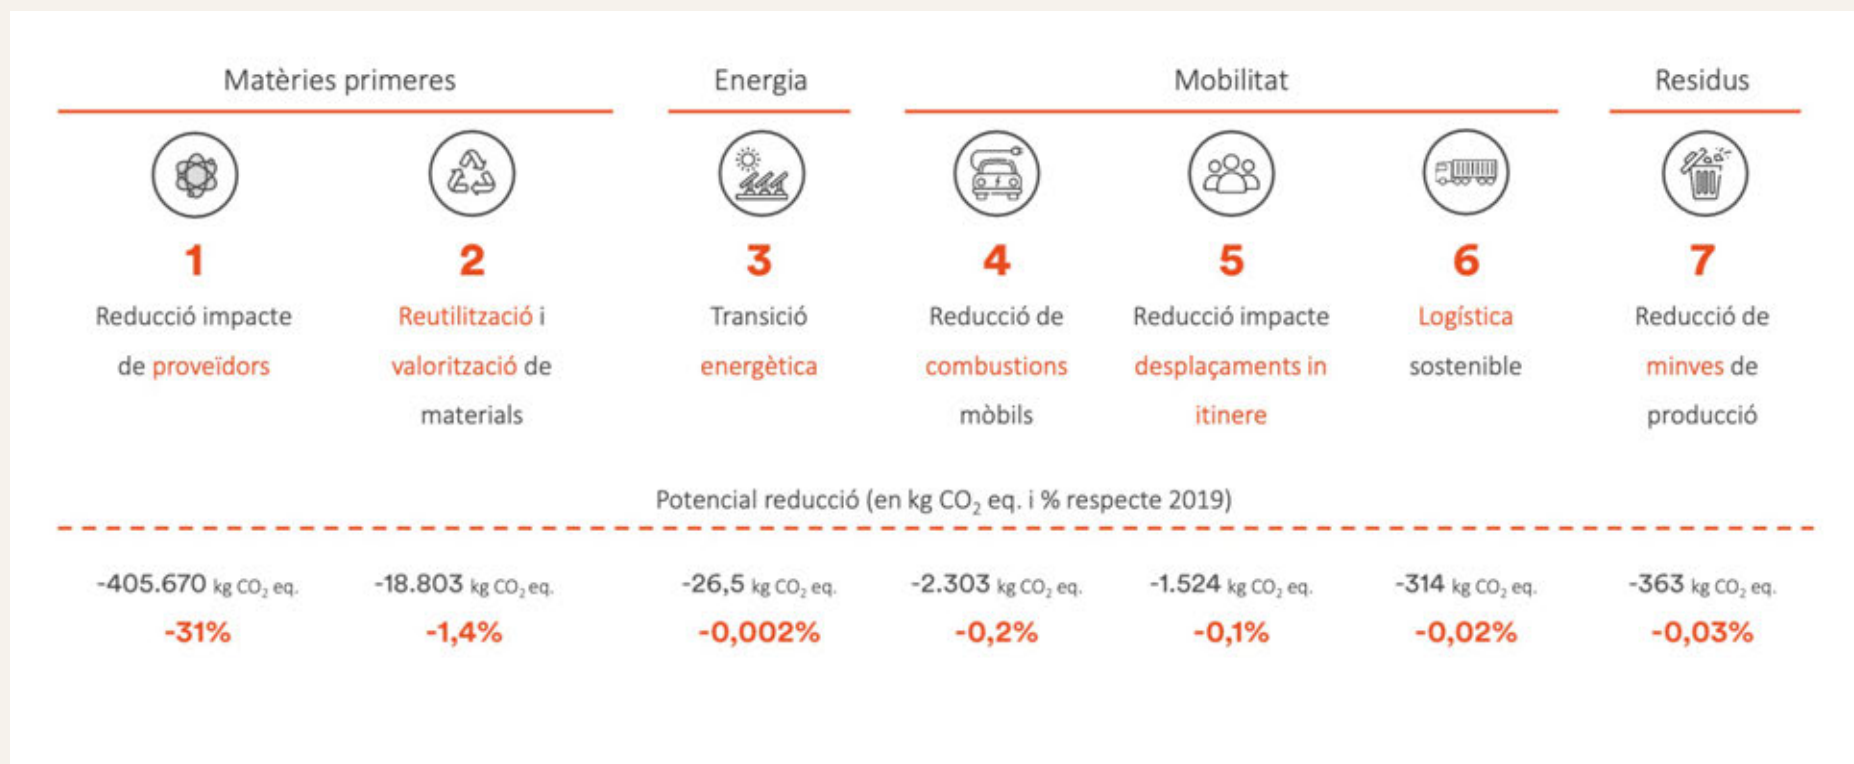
Matèries primeres

Energia

Mobilitat

Residus

1
Reducció impacte de proveïdors

2
Reutilització i valorització de materials

3
Transició energètica

4
Reducció de combustions mòbils

5
Reducció impacte desplaçaments in itinere

6
Logística sostenible

7
Reducció de minves de producció

Potencial reducció (en kg $CO_2$ eq. i % respecte 2019)

-405.670 kg $CO_2$ eq.
-31%

-18.803 kg $CO_2$ eq.
-1,4%

-26,5 kg $CO_2$ eq.
-0,002%

-2.303 kg $CO_2$ eq.
-0,2%

-1.524 kg $CO_2$ eq.
-0,1%

-314 kg $CO_2$ eq.
-0,02%

-363 kg $CO_2$ eq.
-0,03%